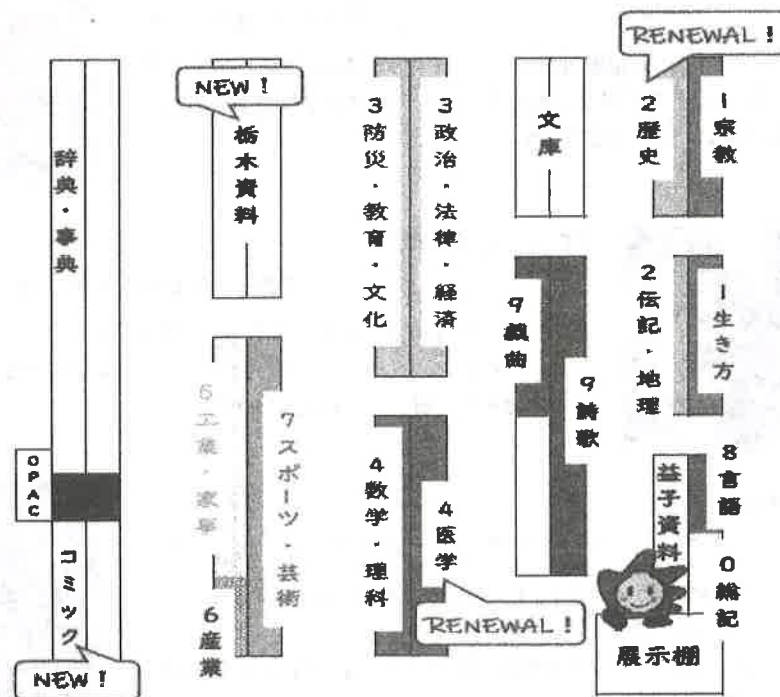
RENEWAL！

NEW！

辞典・事典

OPAC

コミック

NEW！

栃木資料

5工業・家事

7スポーツ・芸術

6産業

3防災・教育・文化

3政治・法律・経済

4数学・理科

4医学

RENEWAL！

文庫

9戯曲

9詩歌

2歴史

1宗教

2伝記・地理

1生き方

益子資料

8言語

0総記

展示棚